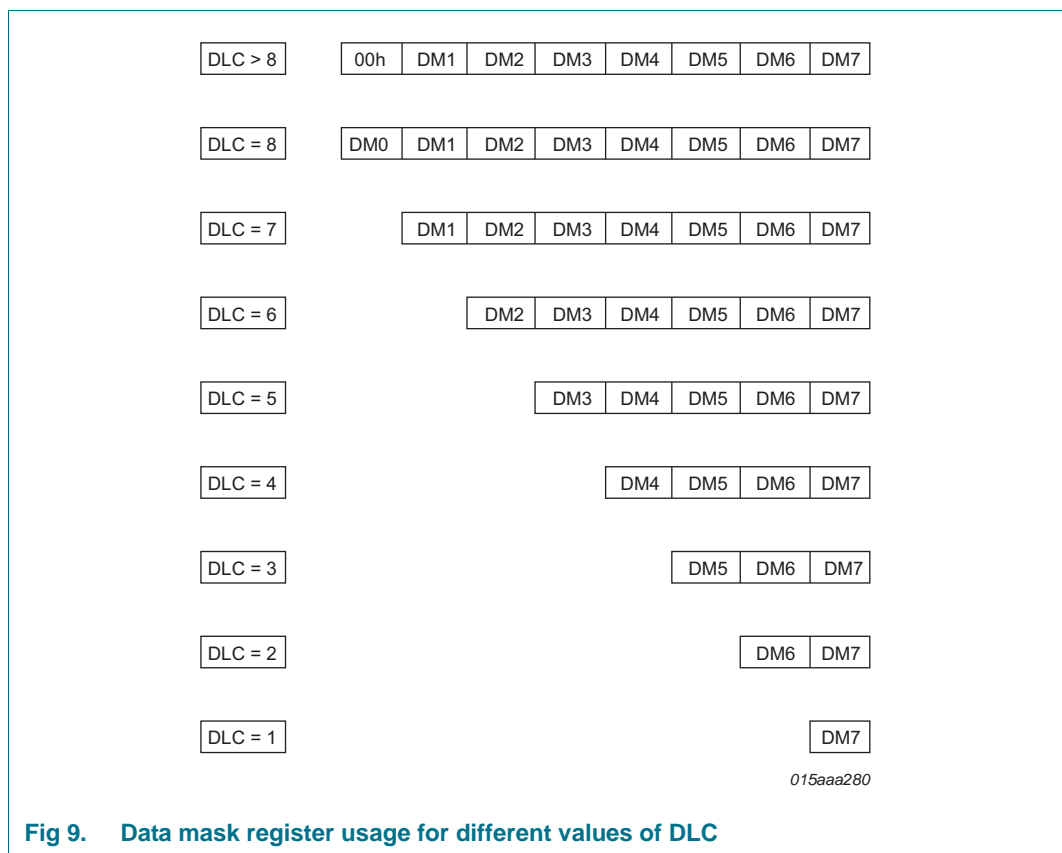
DLC > 8 | 00h | DM1 | DM2 | DM3 | DM4 | DM5 | DM6 | DM7

DLC = 8 | DM0 | DM1 | DM2 | DM3 | DM4 | DM5 | DM6 | DM7

DLC = 7 | DM1 | DM2 | DM3 | DM4 | DM5 | DM6 | DM7

DLC = 6 | DM2 | DM3 | DM4 | DM5 | DM6 | DM7

DLC = 5 | DM3 | DM4 | DM5 | DM6 | DM7

DLC = 4 | DM4 | DM5 | DM6 | DM7

DLC = 3 | DM5 | DM6 | DM7

DLC = 2 | DM6 | DM7

DLC = 1 | DM7

015aaa280

Fig 9. Data mask register usage for different values of DLC